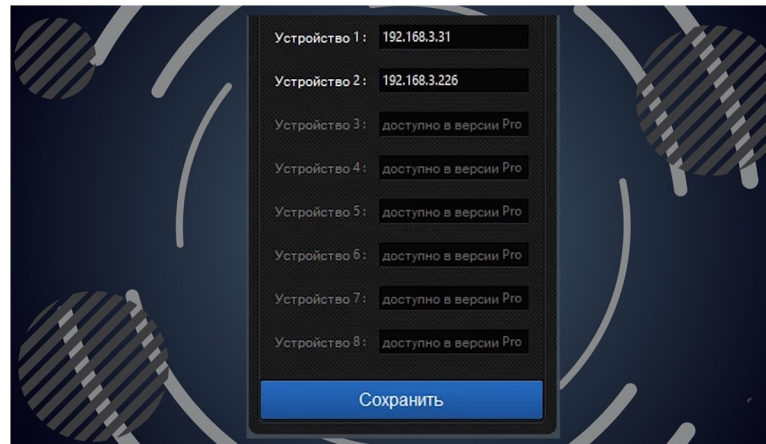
Устройство 1: 192.168.3.31

Устройство 2: 192.168.3.226

Устройство 3: доступно в версии Pro

Устройство 4: доступно в версии Pro

Устройство 5: доступно в версии Pro

Устройство 6: доступно в версии Pro

Устройство 7: доступно в версии Pro

Устройство 8: доступно в версии Pro

Сохранить